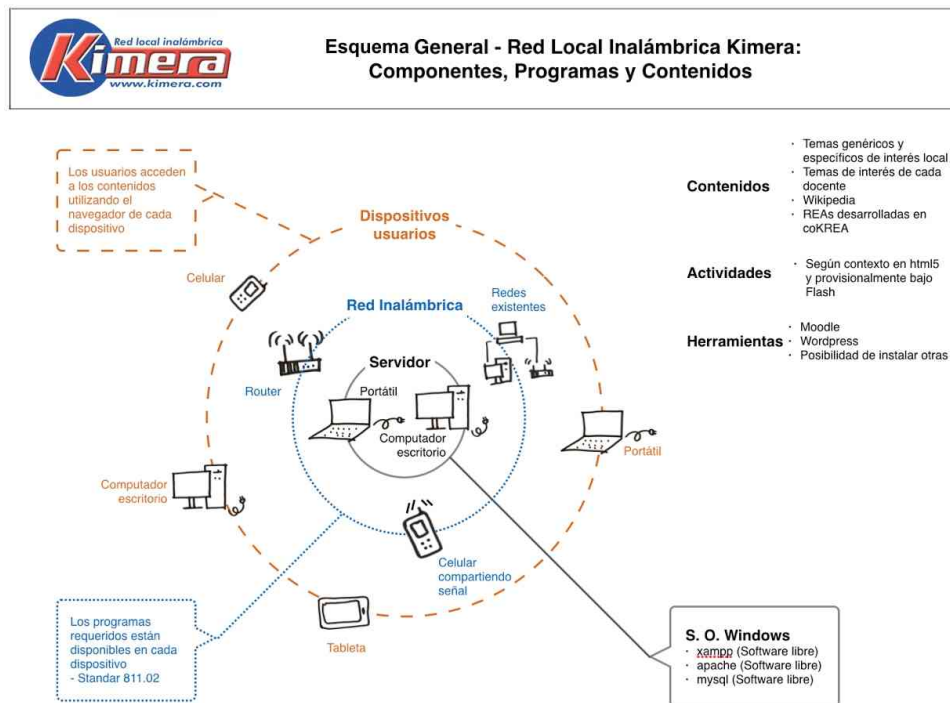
Red local inalámbrica
Kimera
www.kimera.com

Esquema General - Red Local Inalámbrica Kimera: Componentes, Programas y Contenidos

Los usuarios acceden a los contenidos utilizando el navegador de cada dispositivo

Dispositivos usuarios

Contenidos
- Temas genéricos y específicos de interés local
- Temas de interés de cada docente
- Wikipedia
- REAs desarrolladas en coKREA

Actividades
- Según contexto en html5 y provisionalmente bajo Flash

Herramientas
- Moodle
- Wordpress
- Posibilidad de instalar otras

Celular

Red Inalámbrica

Redes existentes

Router

Servidor

Portátil

Computador escritorio

Portátil

Computador escritorio

Celular compartiendo señal

Tableta

Los programas requeridos están disponibles en cada dispositivo
- Standar 811.02

S. O. Windows
- xampp (Software libre)
- apache (Software libre)
- mysql (Software libre)